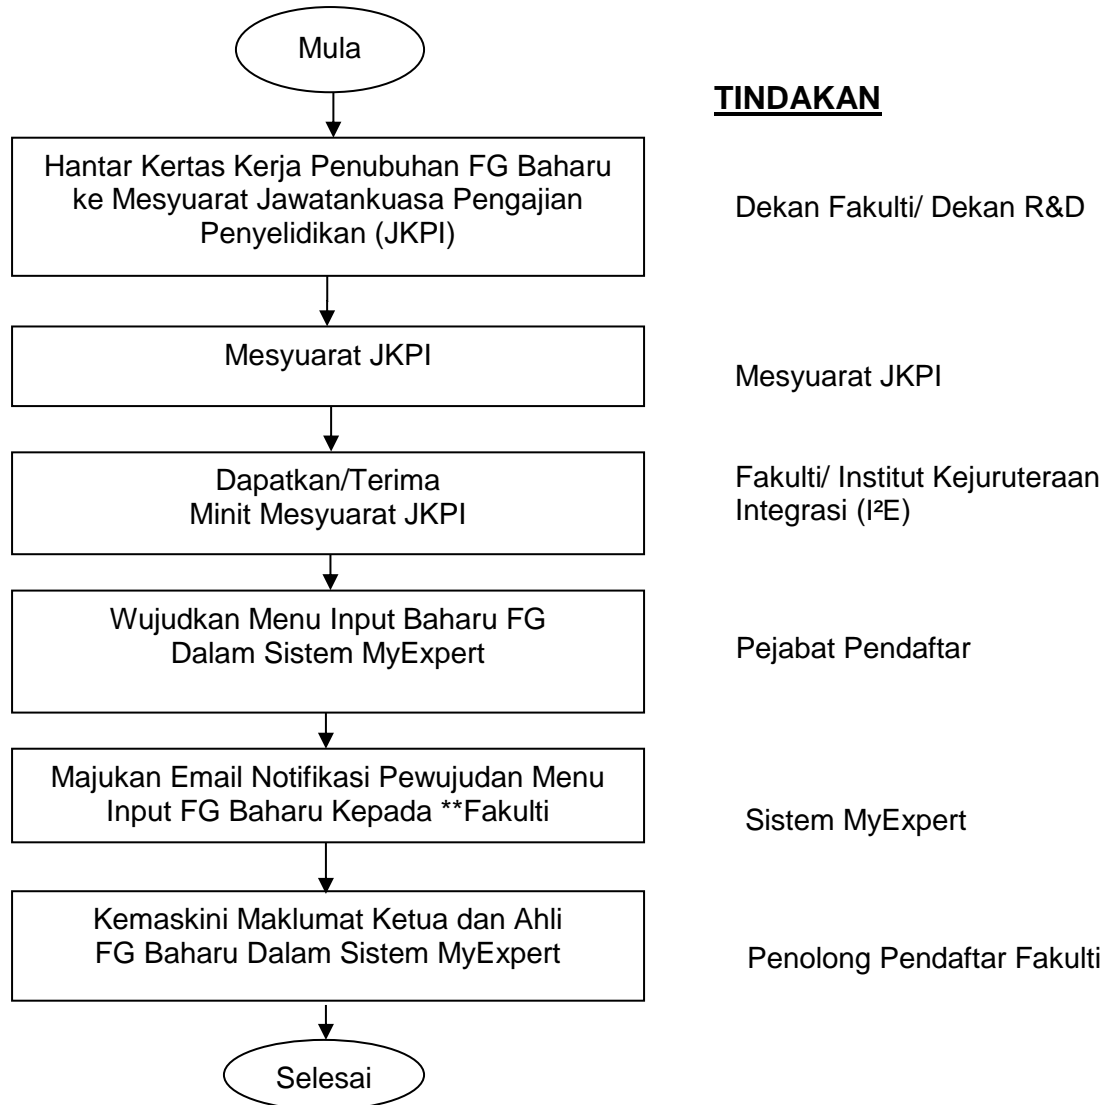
Mula

TINDAKAN

Hantar Kertas Kerja Penubuhan FG Baharu ke Mesyuarat Jawatankuasa Pengajian Penyelidikan (JKPI)

Dekan Fakulti/ Dekan R&D

Mesyuarat JKPI

Mesyuarat JKPI

Dapatkan/Terima Minit Mesyuarat JKPI

Fakulti/ Institut Kejuruteraan Integrasi (I²E)

Wujudkan Menu Input Baharu FG Dalam Sistem MyExpert

Pejabat Pendaftar

Majukan Email Notifikasi Pewujudan Menu Input FG Baharu Kepada **Fakulti

Sistem MyExpert

Kemaskini Maklumat Ketua dan Ahli FG Baharu Dalam Sistem MyExpert

Penolong Pendaftar Fakulti

Selesai